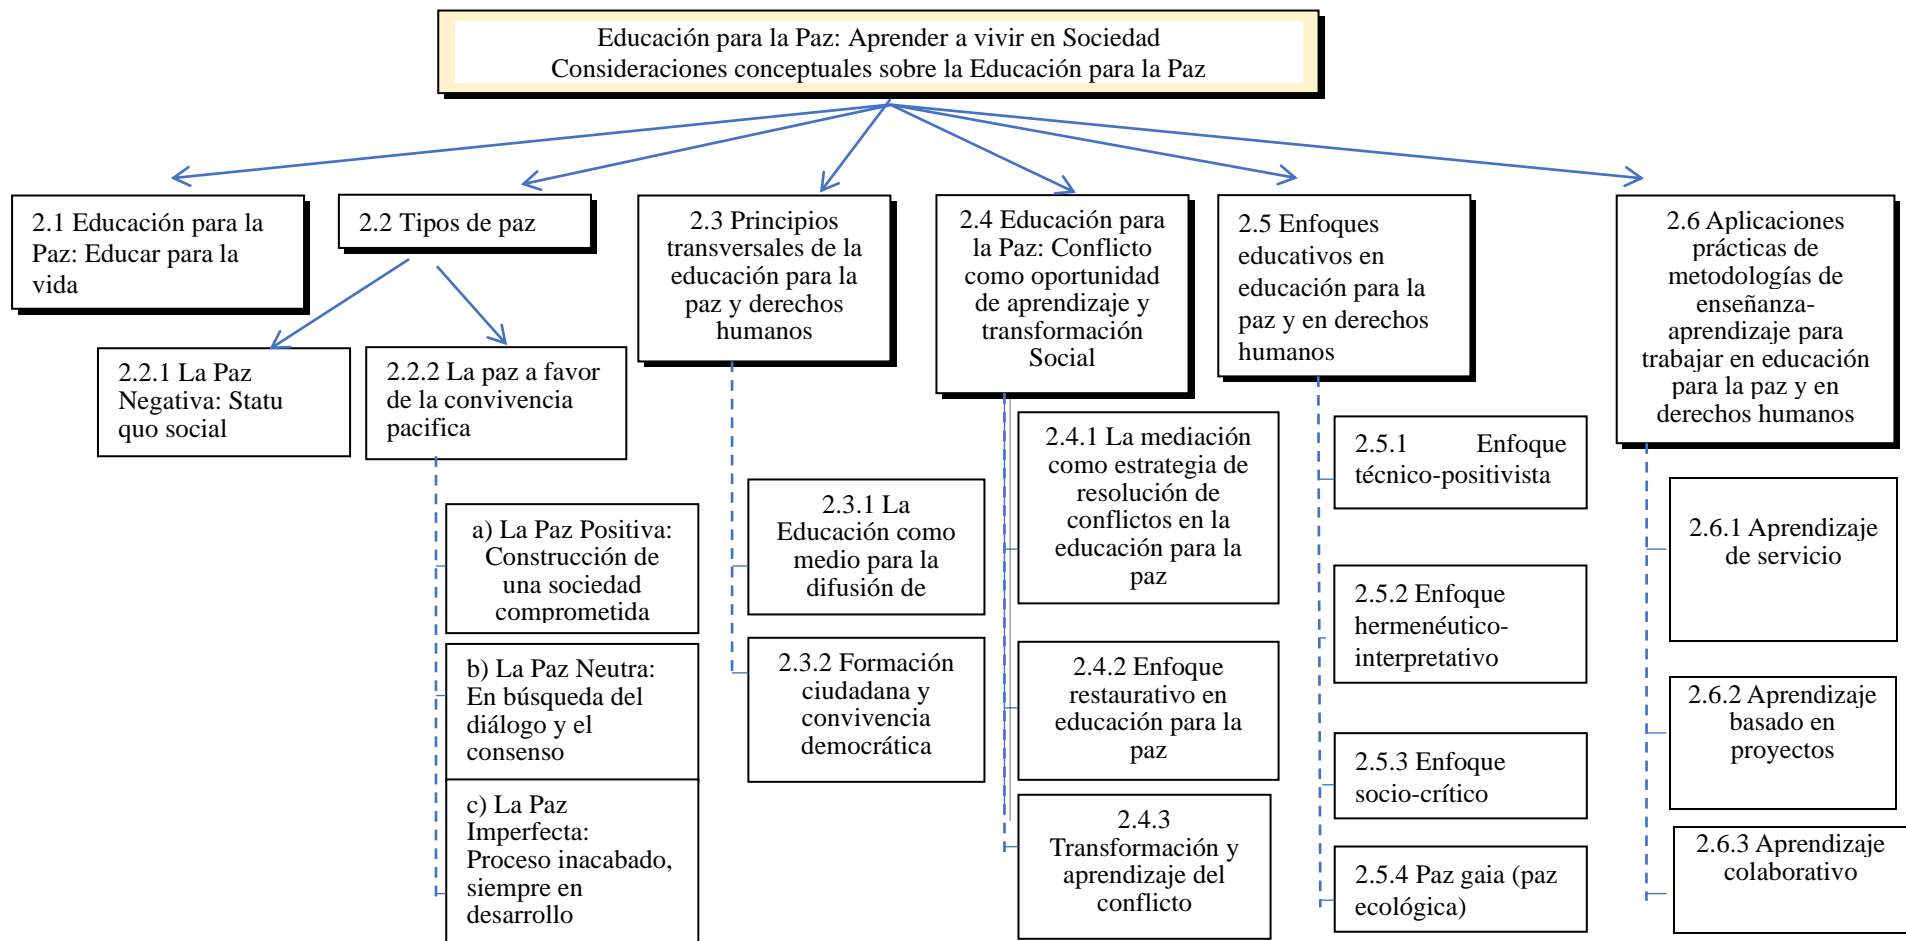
Educación para la Paz: Aprender a vivir en Sociedad
Consideraciones conceptuales sobre la Educación para la Paz

2.1 Educación para la Paz: Educar para la vida

2.2 Tipos de paz

2.2.1 La Paz Negativa: Statu quo social

2.2.2 La paz a favor de la convivencia pacifica

a) La Paz Positiva: Construcción de una sociedad comprometida

b) La Paz Neutra: En búsqueda del diálogo y el consenso

c) La Paz Imperfecta: Proceso inacabado, siempre en desarrollo

2.3 Principios transversales de la educación para la paz y derechos humanos

2.3.1 La Educación como medio para la difusión de

2.3.2 Formación ciudadana y convivencia democrática

2.4 Educación para la Paz: Conflicto como oportunidad de aprendizaje y transformación Social

2.4.1 La mediación como estrategia de resolución de conflictos en la educación para la paz

2.4.2 Enfoque restaurativo en educación para la paz

2.4.3 Transformación y aprendizaje del conflicto

2.5 Enfoques educativos en educación para la paz y en derechos humanos

2.5.1 Enfoque técnico-positivista

2.5.2 Enfoque hermenéutico-interpretativo

2.5.3 Enfoque socio-crítico

2.5.4 Paz gaia (paz ecológica)

2.6 Aplicaciones prácticas de metodologías de enseñanza-aprendizaje para trabajar en educación para la paz y en derechos humanos

2.6.1 Aprendizaje de servicio

2.6.2 Aprendizaje basado en proyectos

2.6.3 Aprendizaje colaborativo